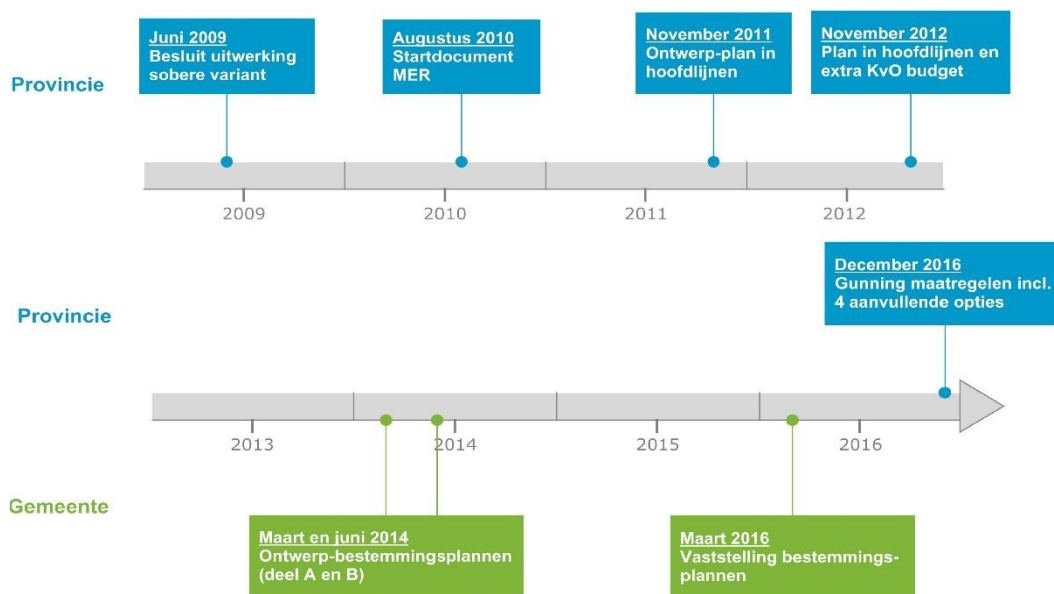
Provincie

Juni 2009
Besluit uitwerking sobere variant

Augustus 2010
Startdocument MER

November 2011
Ontwerp-plan in hoofdlijnen

November 2012
Plan in hoofdlijnen en extra KvO budget

2009

2010

2011

2012

Provincie

December 2016
Gunning maatregelen incl. 4 aanvullende opties

2013

2014

2015

2016

Gemeente

Maart en juni 2014
Ontwerp-bestemmingsplannen (deel A en B)

Maart 2016
Vaststelling bestemmingsplannen